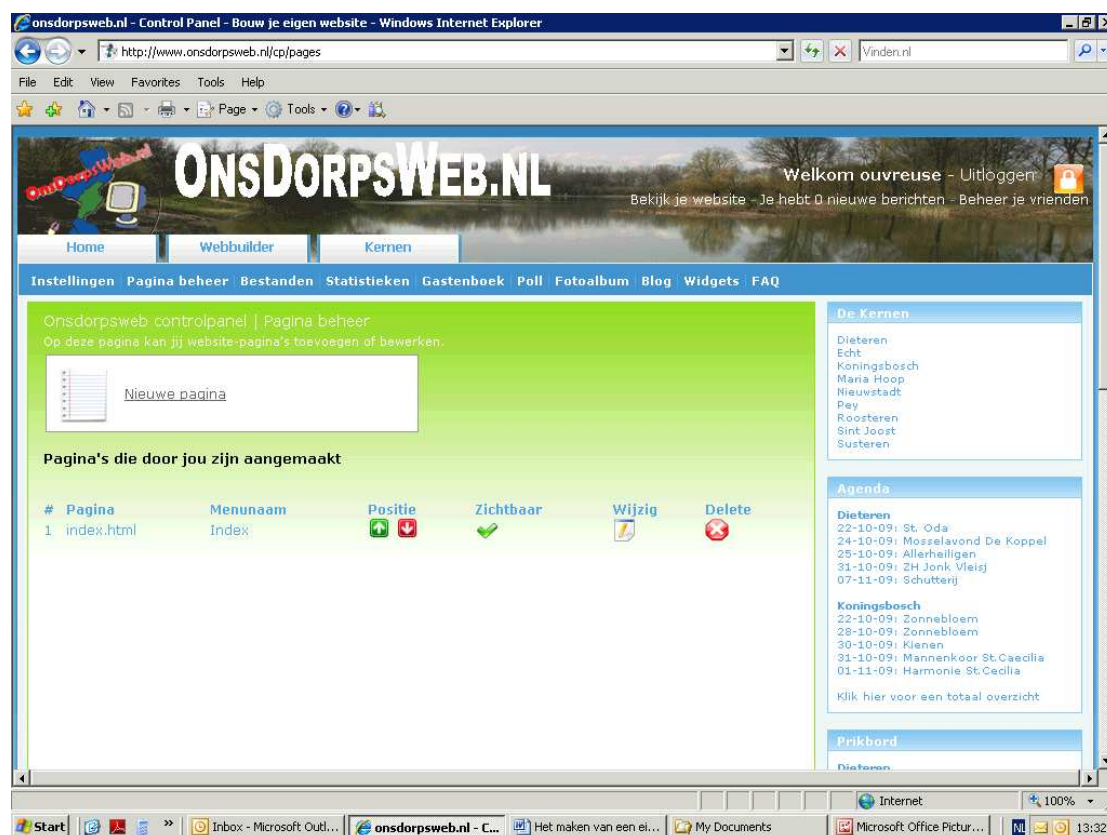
onsdorpsweb.nl - Control Panel - Bouw je eigen website - Windows Internet Explorer

http://www.onsdorpsweb.nl/cp/pages

Vinden.nl

File Edit View Favorites Tools Help

Page Tools

OnsDorpsWeb.nl

ONSDORPSWEB.NL

Welkom ouvreuse - Uitloggen

Bekijk je website - Je hebt 0 nieuwe berichten - Beheer je vrienden

Home | Webbuilder | Kernen

Instellingen | Pagina beheer | Bestanden | Statistieken | Gastenboek | Poll | Fotoalbum | Blog | Widgets | FAQ

Onsdorpsweb controlpanel | Pagina beheer

Op deze pagina kan jij website-pagina's toevoegen of bewerken.

Nieuwe pagina

Pagina's die door jou zijn aangemaakt

| # | Pagina | Menunaam | Positie | Zichtbaar | Wijzig | Delete |
|---|---|---|---|---|---|---|
| 1 | index.html | Index | | | | |

De Kernen

Dieteren
Echt
Koningsbosch
Maria Hoop
Nieuwstadt
Pey
Roosteren
Sint Joost
Susteren

Agenda

Dieteren
22-10-09: St. Oda
24-10-09: Mosselavond De Koppel
25-10-09: Allerheiligen
31-10-09: ZH Jonk Vleisj
07-11-09: Schutterij

Koningsbosch
22-10-09: Zonnebloem
28-10-09: Zonnebloem
30-10-09: Kienen
31-10-09: Mannenkoor St.Caecilia
01-11-09: Harmonie St.Cecilia

Klik hier voor een totaal overzicht

Prikbord

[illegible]

Internet | 100%

Start | Inbox - Microsoft Outl... | onsdorpsweb.nl - C... | Het maken van een ei... | My Documents | Microsoft Office Pictur... | NL | 13:32